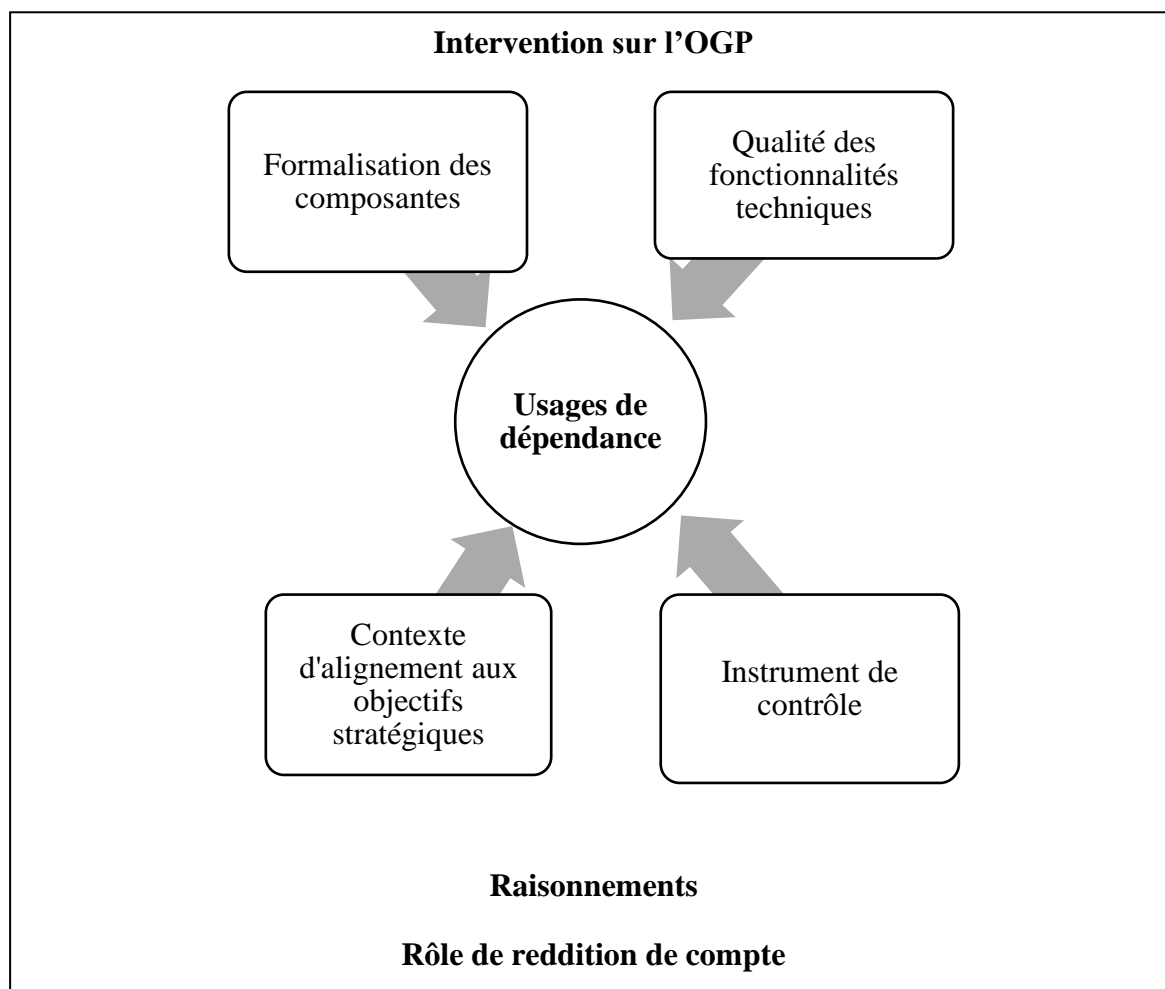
Intervention sur l’OGP

Formalisation des composantes

Qualité des fonctionnalités techniques

Usages de dépendance

Contexte d'alignement aux objectifs stratégiques

Instrument de contrôle

Raisonnements

Rôle de reddition de compte